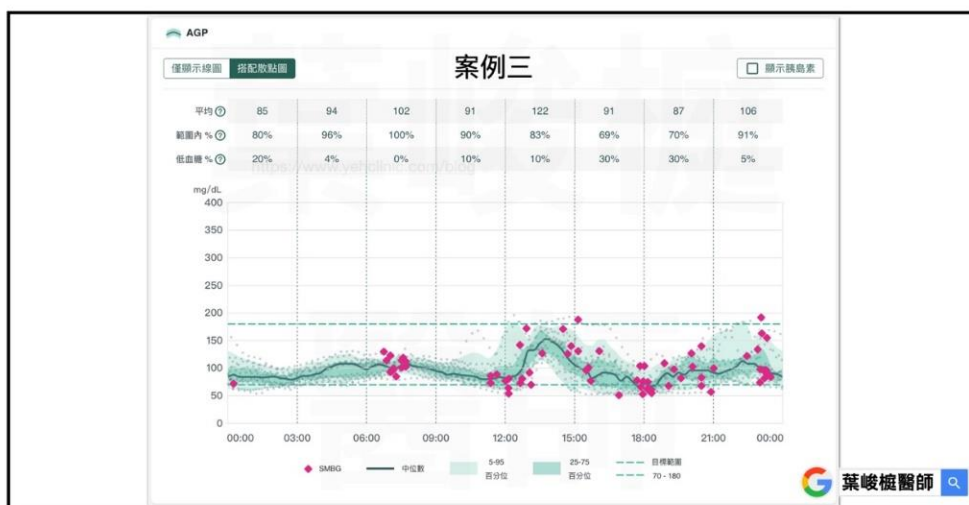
AGP

僅顯示線圖 搭配散點圖

案例三

顯示胰島素

| 平均 ? | 85 | 94 | 102 | 91 | 122 | 91 | 87 | 106 |
|---|---|---|---|---|---|---|---|---|
| 範圍內 % ? | 80% | 96% | 100% | 90% | 83% | 69% | 70% | 91% |
| 低血糖 % ? | 20% | 4% | 0% | 10% | 10% | 30% | 30% | 5% |

https://www.yehclinic.com/blog

mg/dL
400
350
300
250
200
150
100
50
0

00:00 03:00 06:00 09:00 12:00 15:00 18:00 21:00 00:00

SMBG 中位數 5-95 百分位 25-75 百分位 目標範圍 70 - 180

葉峻榳醫師